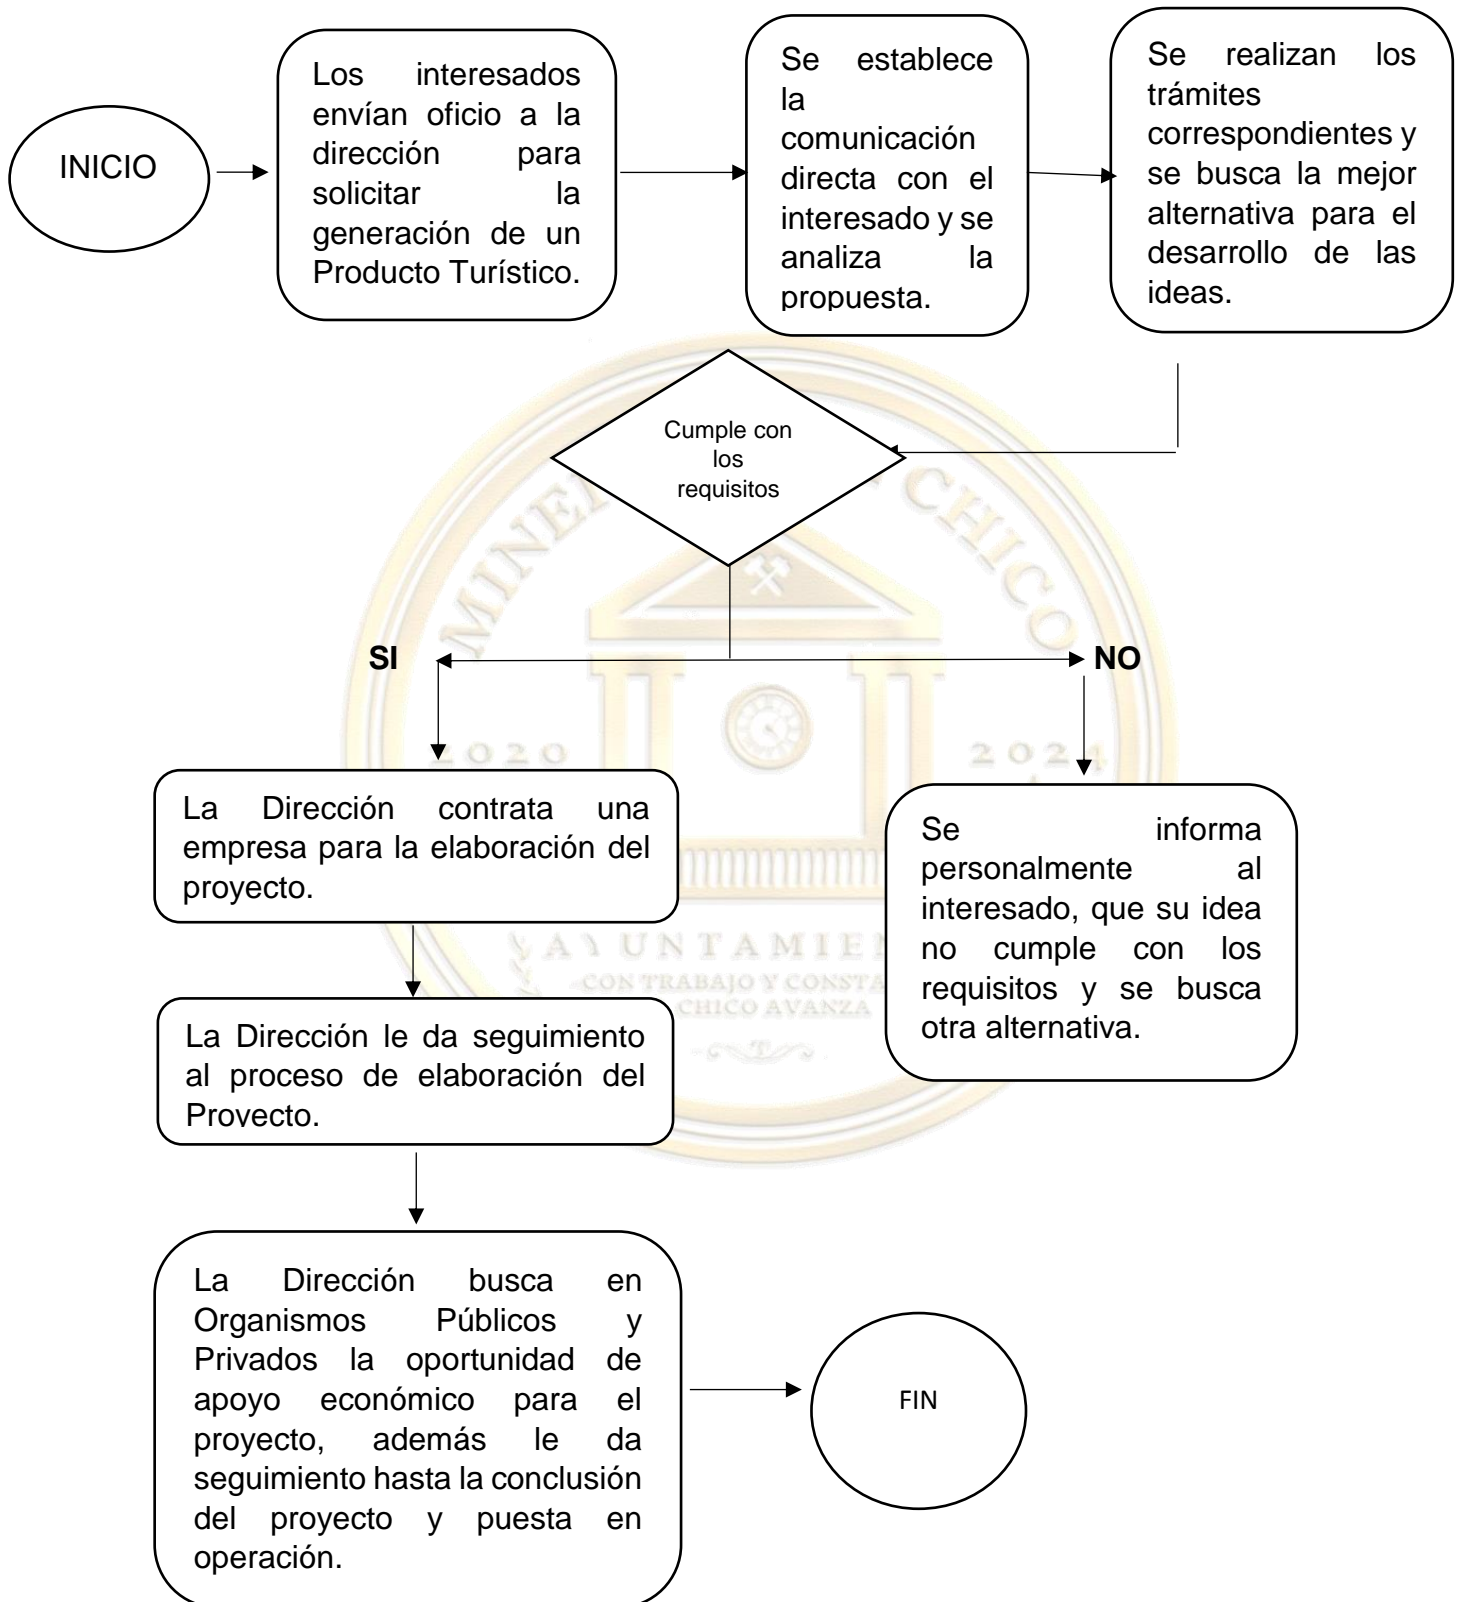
INICIO

Los interesados envían oficio a la dirección para solicitar la generación de un Producto Turístico.

Se establece la comunicación directa con el interesado y se analiza la propuesta.

Se realizan los trámites correspondientes y se busca la mejor alternativa para el desarrollo de las ideas.

Cumple con los requisitos

SI

NO

La Dirección contrata una empresa para la elaboración del proyecto.

Se informa personalmente al interesado, que su idea no cumple con los requisitos y se busca otra alternativa.

La Dirección le da seguimiento al proceso de elaboración del Proyecto.

La Dirección busca en Organismos Públicos y Privados la oportunidad de apoyo económico para el proyecto, además le da seguimiento hasta la conclusión del proyecto y puesta en operación.

FIN

MINERAL DEL CHICO
2020 2024
AYUNTAMIENTO
CON TRABAJO Y CONSTANCIA
CHICO AVANZA